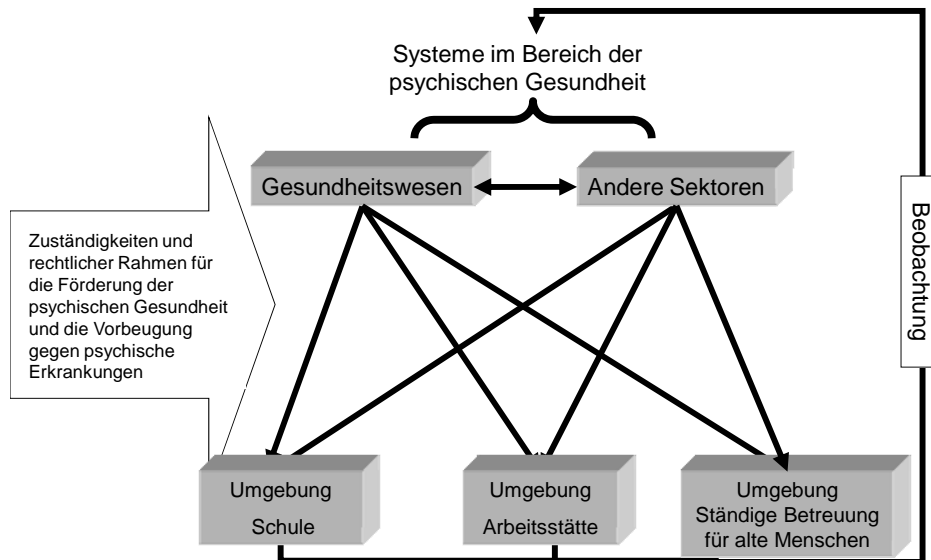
Systeme im Bereich der psychischen Gesundheit

Gesundheitswesen

Andere Sektoren

Zuständigkeiten und rechtlicher Rahmen für die Förderung der psychischen Gesundheit und die Vorbeugung gegen psychische Erkrankungen

Beobachtung

Umgebung
Schule

Umgebung
Arbeitsstätte

Umgebung
Ständige Betreuung für alte Menschen